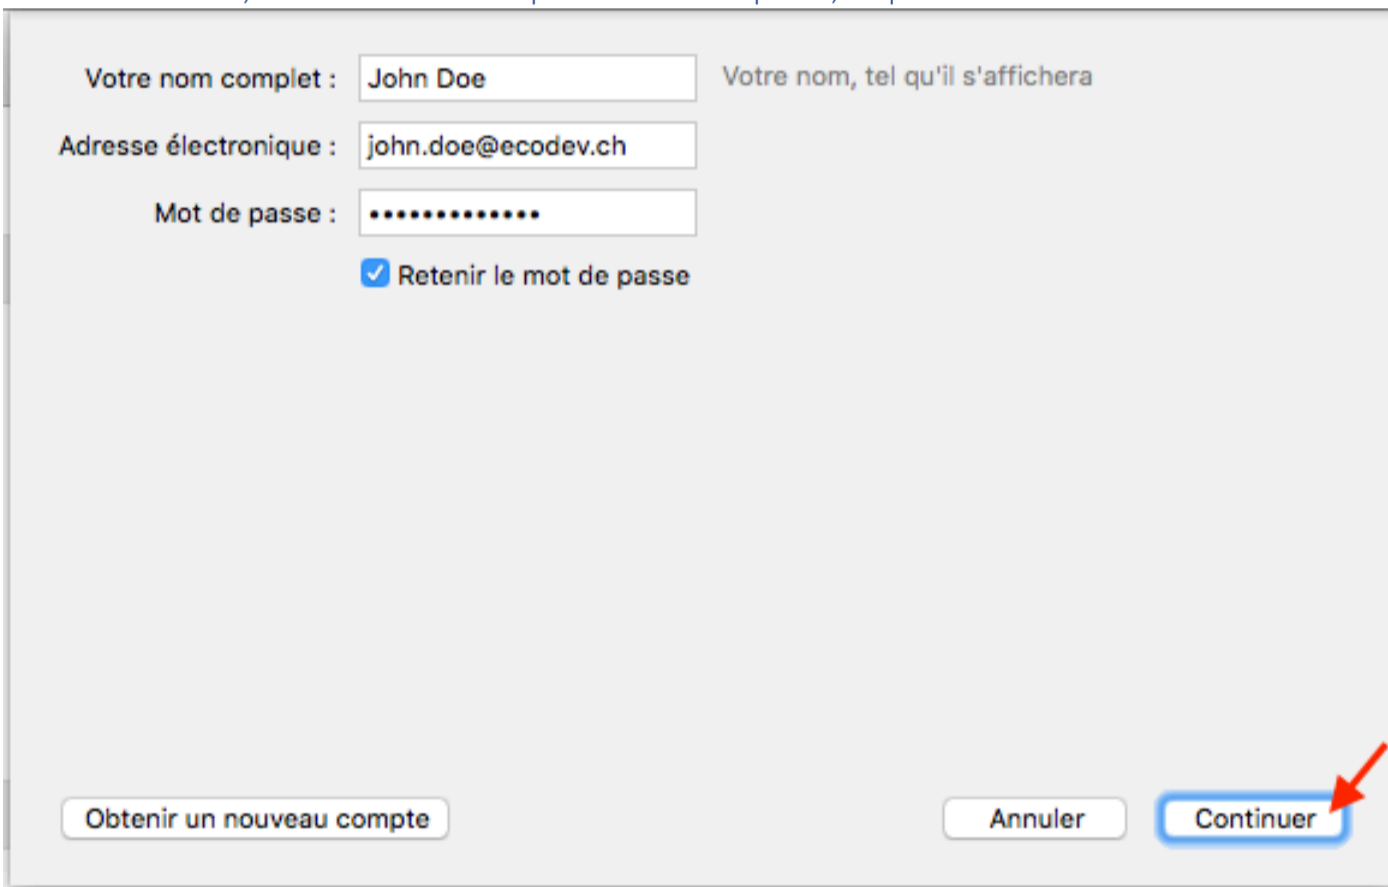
Votre nom complet : John Doe Votre nom, tel qu'il s'affichera

Adresse électronique : john.doe@ecodev.ch

Mot de passe : ••••••••••••••

Retenir le mot de passe

Obtenir un nouveau compte

Annuler

Continuer